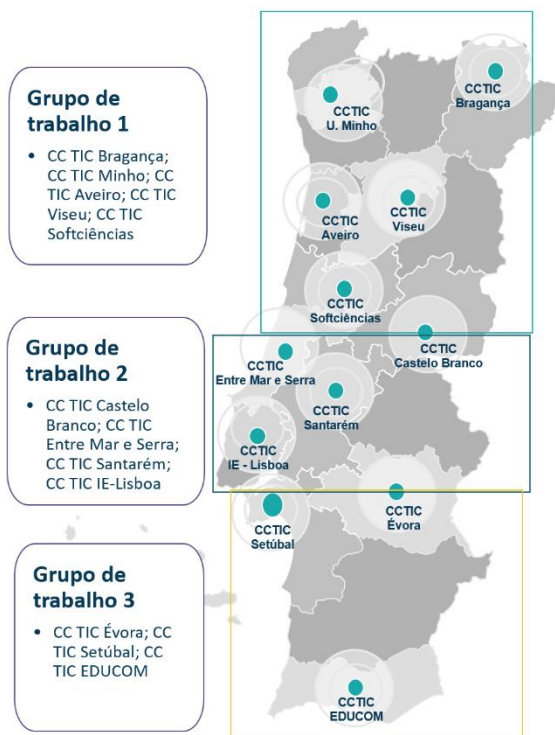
Grupo de trabalho 1

• CC TIC Bragança; CC TIC Minho; CC TIC Aveiro; CC TIC Viseu; CC TIC Softciências

Grupo de trabalho 2

• CC TIC Castelo Branco; CC TIC Entre Mar e Serra; CC TIC Santarém; CC TIC IE-Lisboa

Grupo de trabalho 3

• CC TIC Évora; CC TIC Setúbal; CC TIC EDUCOM

CCTIC U. Minho

CCTIC Bragança

CCTIC Aveiro

CCTIC Viseu

CCTIC Softciências

CCTIC Castelo Branco

CCTIC Entre Mar e Serra

CCTIC Santarém

CCTIC IE - Lisboa

CCTIC Setúbal

CCTIC Évora

CCTIC EDUCOM